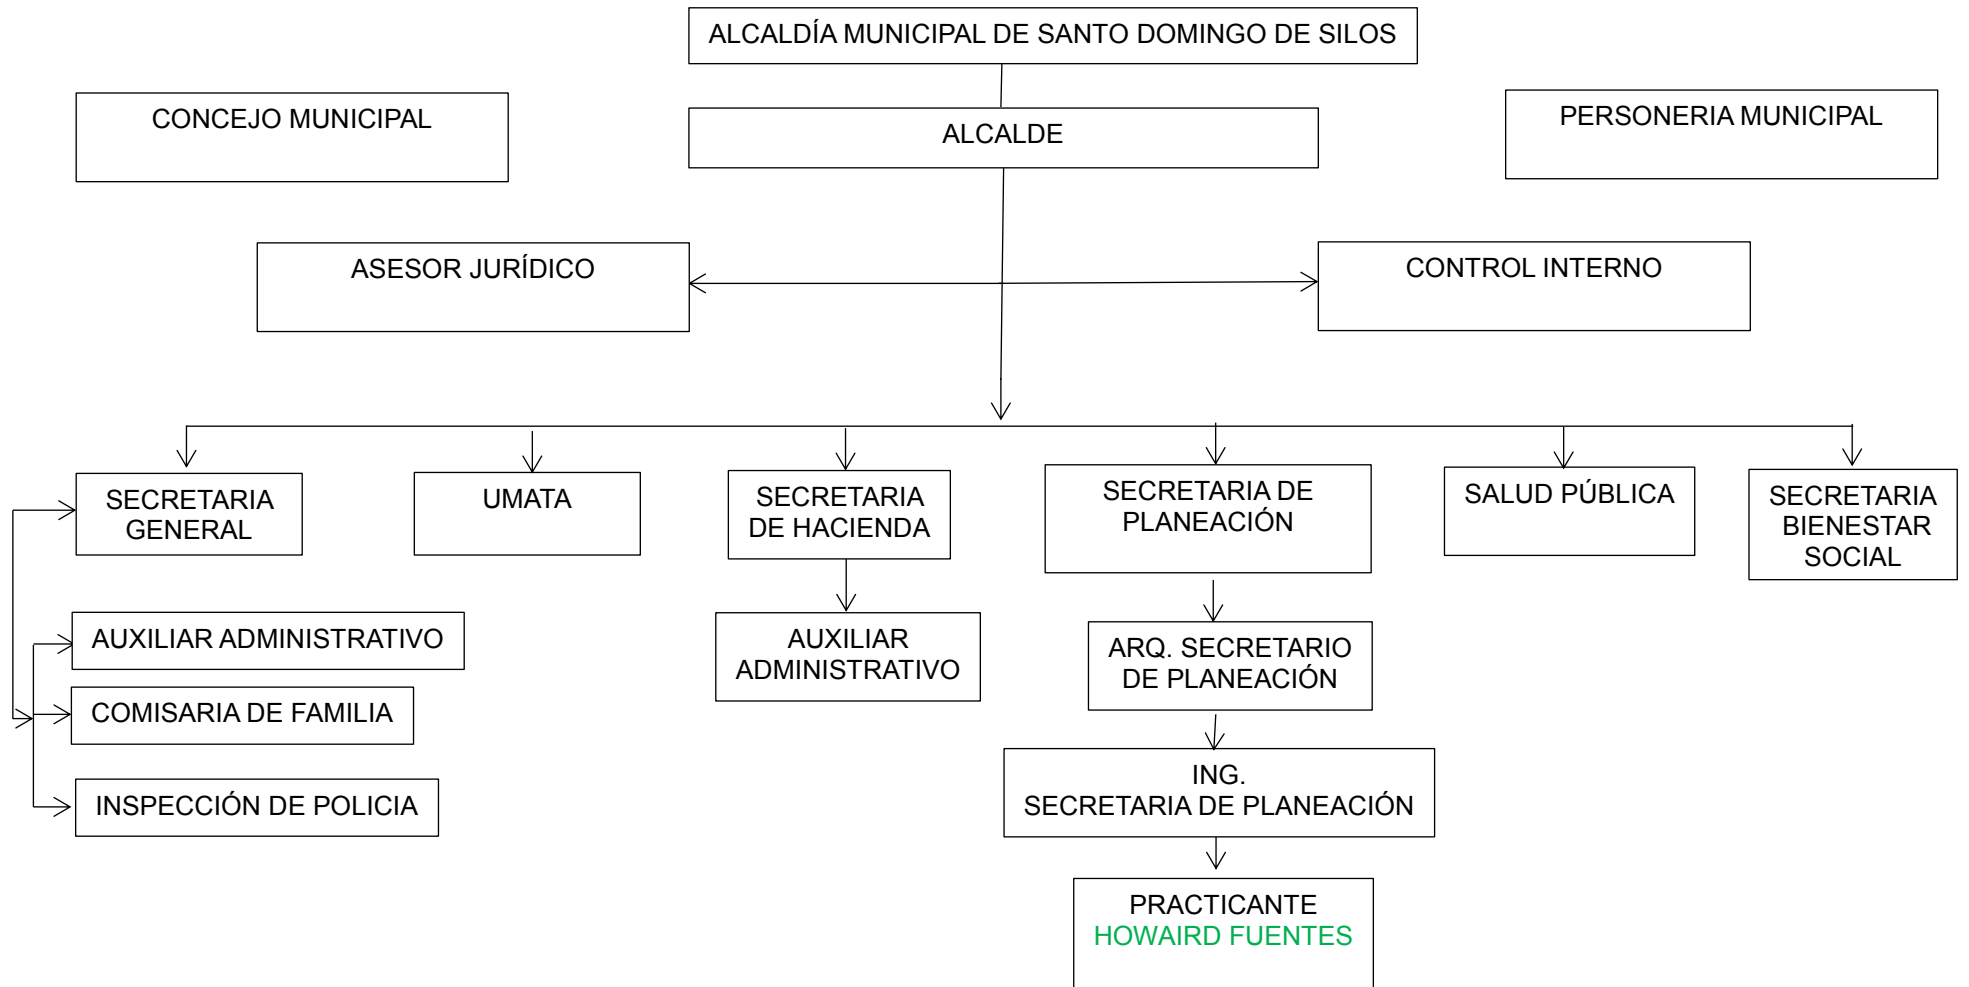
ALCALDÍA MUNICIPAL DE SANTO DOMINGO DE SILOS

CONCEJO MUNICIPAL

ALCALDE

PERSONERIA MUNICIPAL

ASESOR JURÍDICO

CONTROL INTERNO

SECRETARIA GENERAL

UMATA

SECRETARIA DE HACIENDA

SECRETARIA DE PLANEACIÓN

SALUD PÚBLICA

SECRETARIA BIENESTAR SOCIAL

AUXILIAR ADMINISTRATIVO

COMISARIA DE FAMILIA

INSPECCIÓN DE POLICIA

AUXILIAR ADMINISTRATIVO

ARQ. SECRETARIO DE PLANEACIÓN

ING. SECRETARIA DE PLANEACIÓN

PRACTICANTE HOWAIRD FUENTES